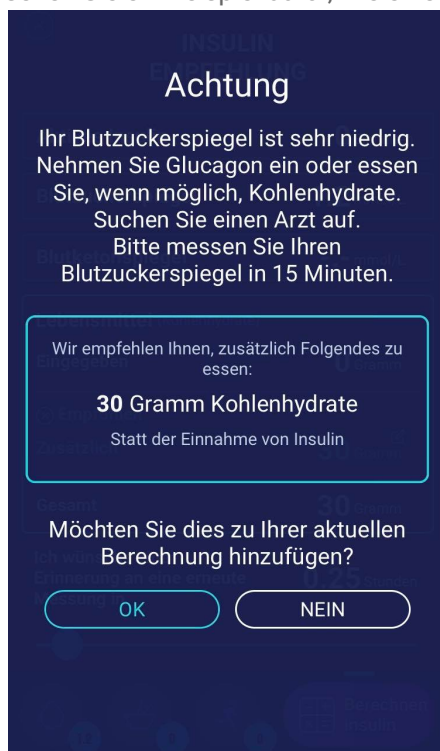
Achtung

Ihr Blutzuckerspiegel ist sehr niedrig. Nehmen Sie Glucagon ein oder essen Sie, wenn möglich, Kohlenhydrate. Suchen Sie einen Arzt auf. Bitte messen Sie Ihren Blutzuckerspiegel in 15 Minuten.

Wir empfehlen Ihnen, zusätzlich Folgendes zu essen:

**30** Gramm Kohlenhydrate

Statt der Einnahme von Insulin

Möchten Sie dies zu Ihrer aktuellen Berechnung hinzufügen?

OK

NEIN